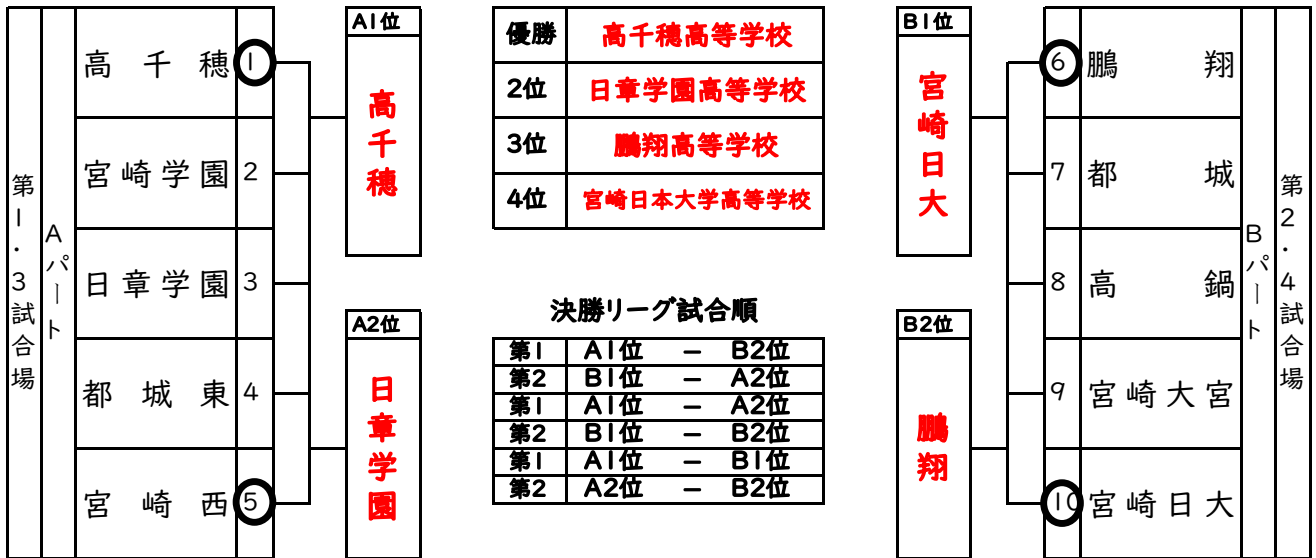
第1・3試合場

Aパート

| 高千穂 | 1 |
|---|---|
| 宮崎学園 | 2 |
| 日章学園 | 3 |
| 都城東 | 4 |
| 宮崎西 | 5 |

A1位
高千穂

A2位
日章学園

| 優勝 | 高千穂高等学校 |
|---|---|
| 2位 | 日章学園高等学校 |
| 3位 | 鵬翔高等学校 |
| 4位 | 宮崎日本大学高等学校 |

決勝リーグ試合順

| 第1 | A1位 | ― | B2位 |
|---|---|---|---|
| 第2 | B1位 | ― | A2位 |
| 第1 | A1位 | ― | A2位 |
| 第2 | B1位 | ― | B2位 |
| 第1 | A1位 | ― | B1位 |
| 第2 | A2位 | ― | B2位 |

B1位
宮崎日大

B2位
鵬翔

| 6 | 鵬翔 |
|---|---|
| 7 | 都城 |
| 8 | 高鍋 |
| 9 | 宮崎大宮 |
| 10 | 宮崎日大 |

Bパート

第2・4試合場